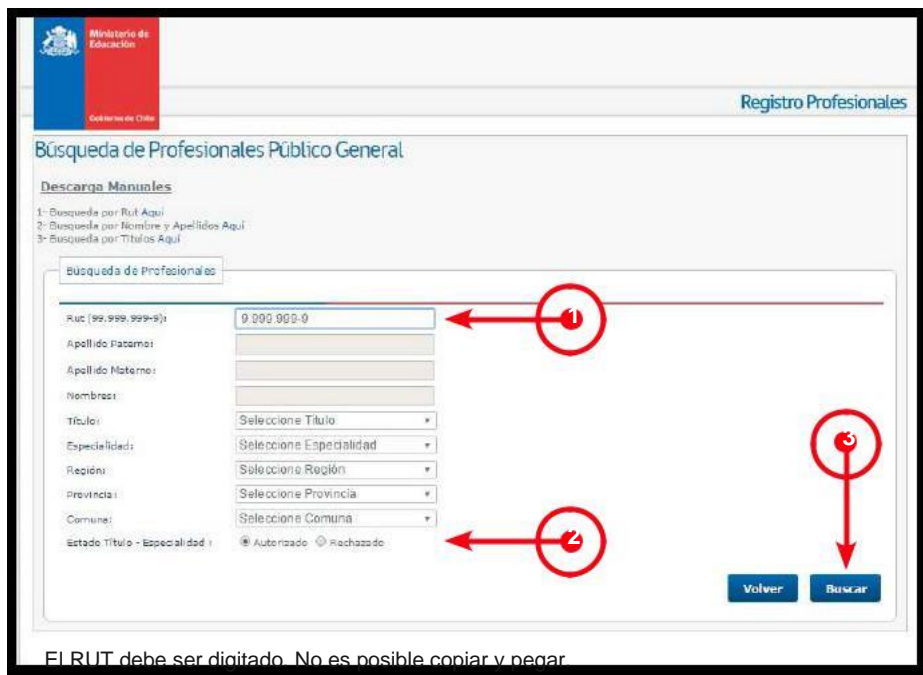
Ministerio de Educación

Gobierno de Chile

Registro Profesionales

Búsqueda de Profesionales Público General

Descarga Manuales

1- Busqueda por Rut Aqui
2- Busqueda por Nombre y Apellidos Aqui
3- Busqueda por Titulos Aqui

Búsqueda de Profesionales

Rut (99.999.999-9): 9.999.999-9

Apellido Paterno:

Apellido Materno:

Nombres:

Título: Seleccione Título

Especialidad: Seleccione Especialidad

Región: Seleccione Región

Provincia: Seleccione Provincia

Comuna: Seleccione Comuna

Estado Título - Especialidad : Autorizado Rechazado

1

2

3

Volver

Buscar

El RUT debe ser digitado. No es posible copiar y pegar